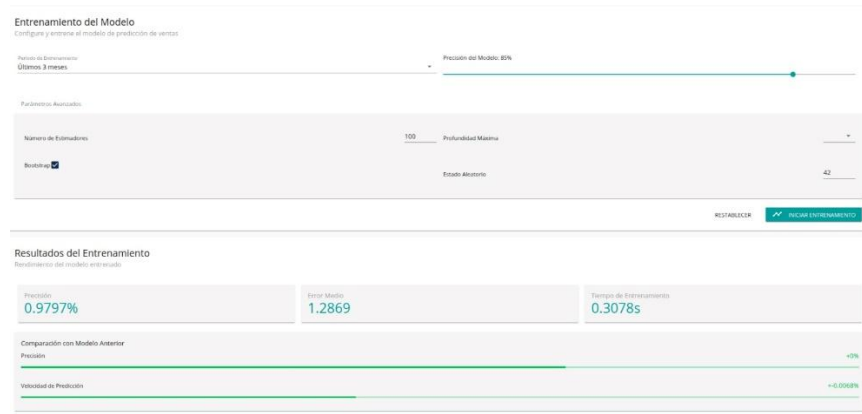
Entrenamiento del Modelo
Configure y entrene el modelo de predicción de ventas

Período de Entrenamiento
Últimos 3 meses

Precisión del Modelo: 85%

Parámetros Avanzados

Número de Estimadores
100

Profundidad Máxima

Bootstrap

Estado Aleatorio
42

RESTABLECER
INICIAR ENTRENAMIENTO

Resultados del Entrenamiento
Rendimiento del modelo entrenado

Precisión
0.9797%

Error Medio
1.2869

Tiempo de Entrenamiento
0.3078s

Comparación con Modelo Anterior
Precisión
+0%

Velocidad de Predicción
+-0.0068%